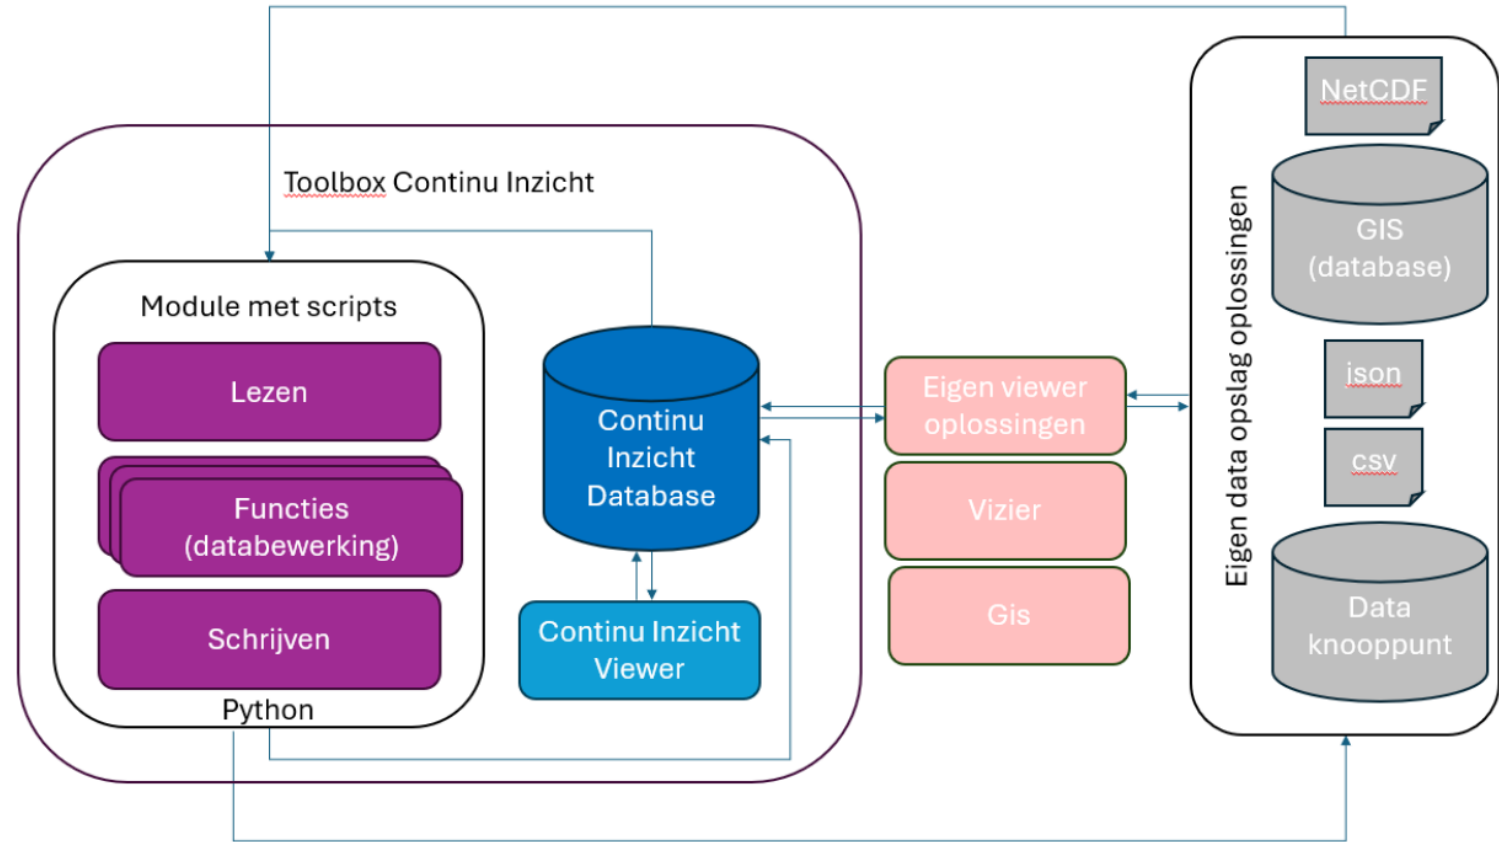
Toolbox Continu Inzicht

Module met scripts

Lezen

Functies (databewerking)

Schrijven

Python

Continu Inzicht Database

Continu Inzicht Viewer

Eigen viewer oplossingen

Vizier

Gis

Eigen data opslag oplossingen

NetCDF

GIS (database)

json

csv

Data knooppunt